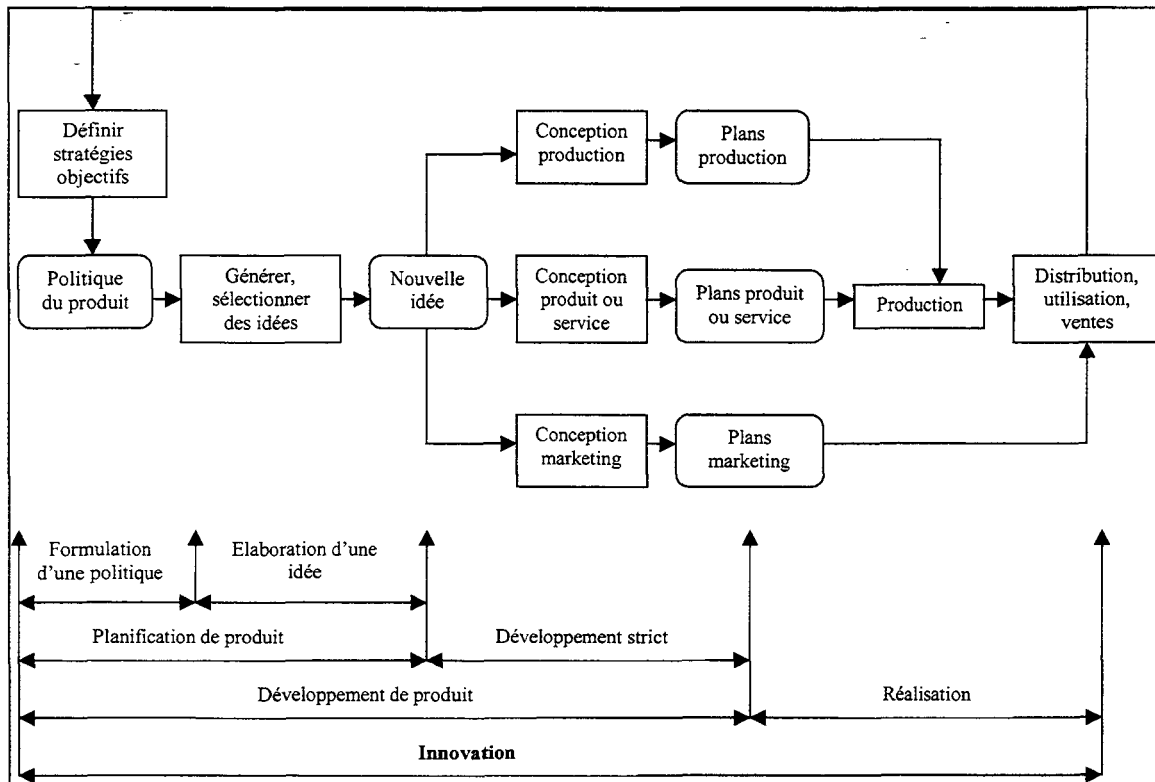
Définir stratégies objectifs

Politique du produit

Générer, sélectionner des idées

Nouvelle idée

Conception production

Plans production

Conception produit ou service

Plans produit ou service

Production

Distribution, utilisation, ventes

Conception marketing

Plans marketing

Formulation d'une politique

Elaboration d'une idée

Planification de produit

Développement strict

Développement de produit

Réalisation

**Innovation**